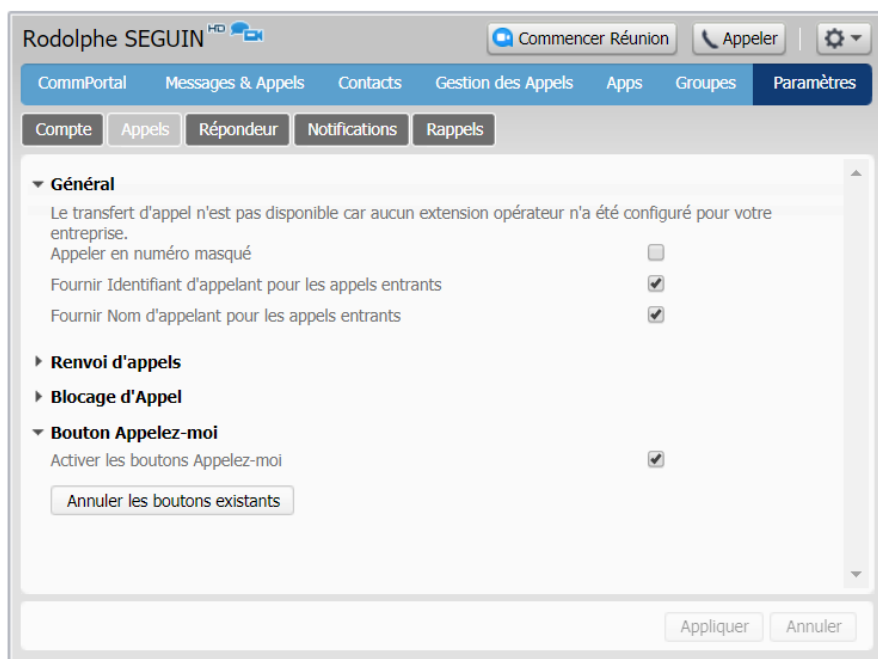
Rodolphe SEGUIN HD

Commencer Réunion

Appeler

CommPortal Messages & Appels Contacts Gestion des Appels Apps Groupes Paramètres

Compte Appels Répondeur Notifications Rappels

Général

Le transfert d'appel n'est pas disponible car aucun extension opérateur n'a été configuré pour votre entreprise.

Appeler en numéro masqué

Fournir Identifiant d'appelant pour les appels entrants

Fournir Nom d'appelant pour les appels entrants

Renvoi d'appels

Blocage d'Appel

Bouton Appelez-moi

Activer les boutons Appelez-moi

Annuler les boutons existants

Appliquer Annuler